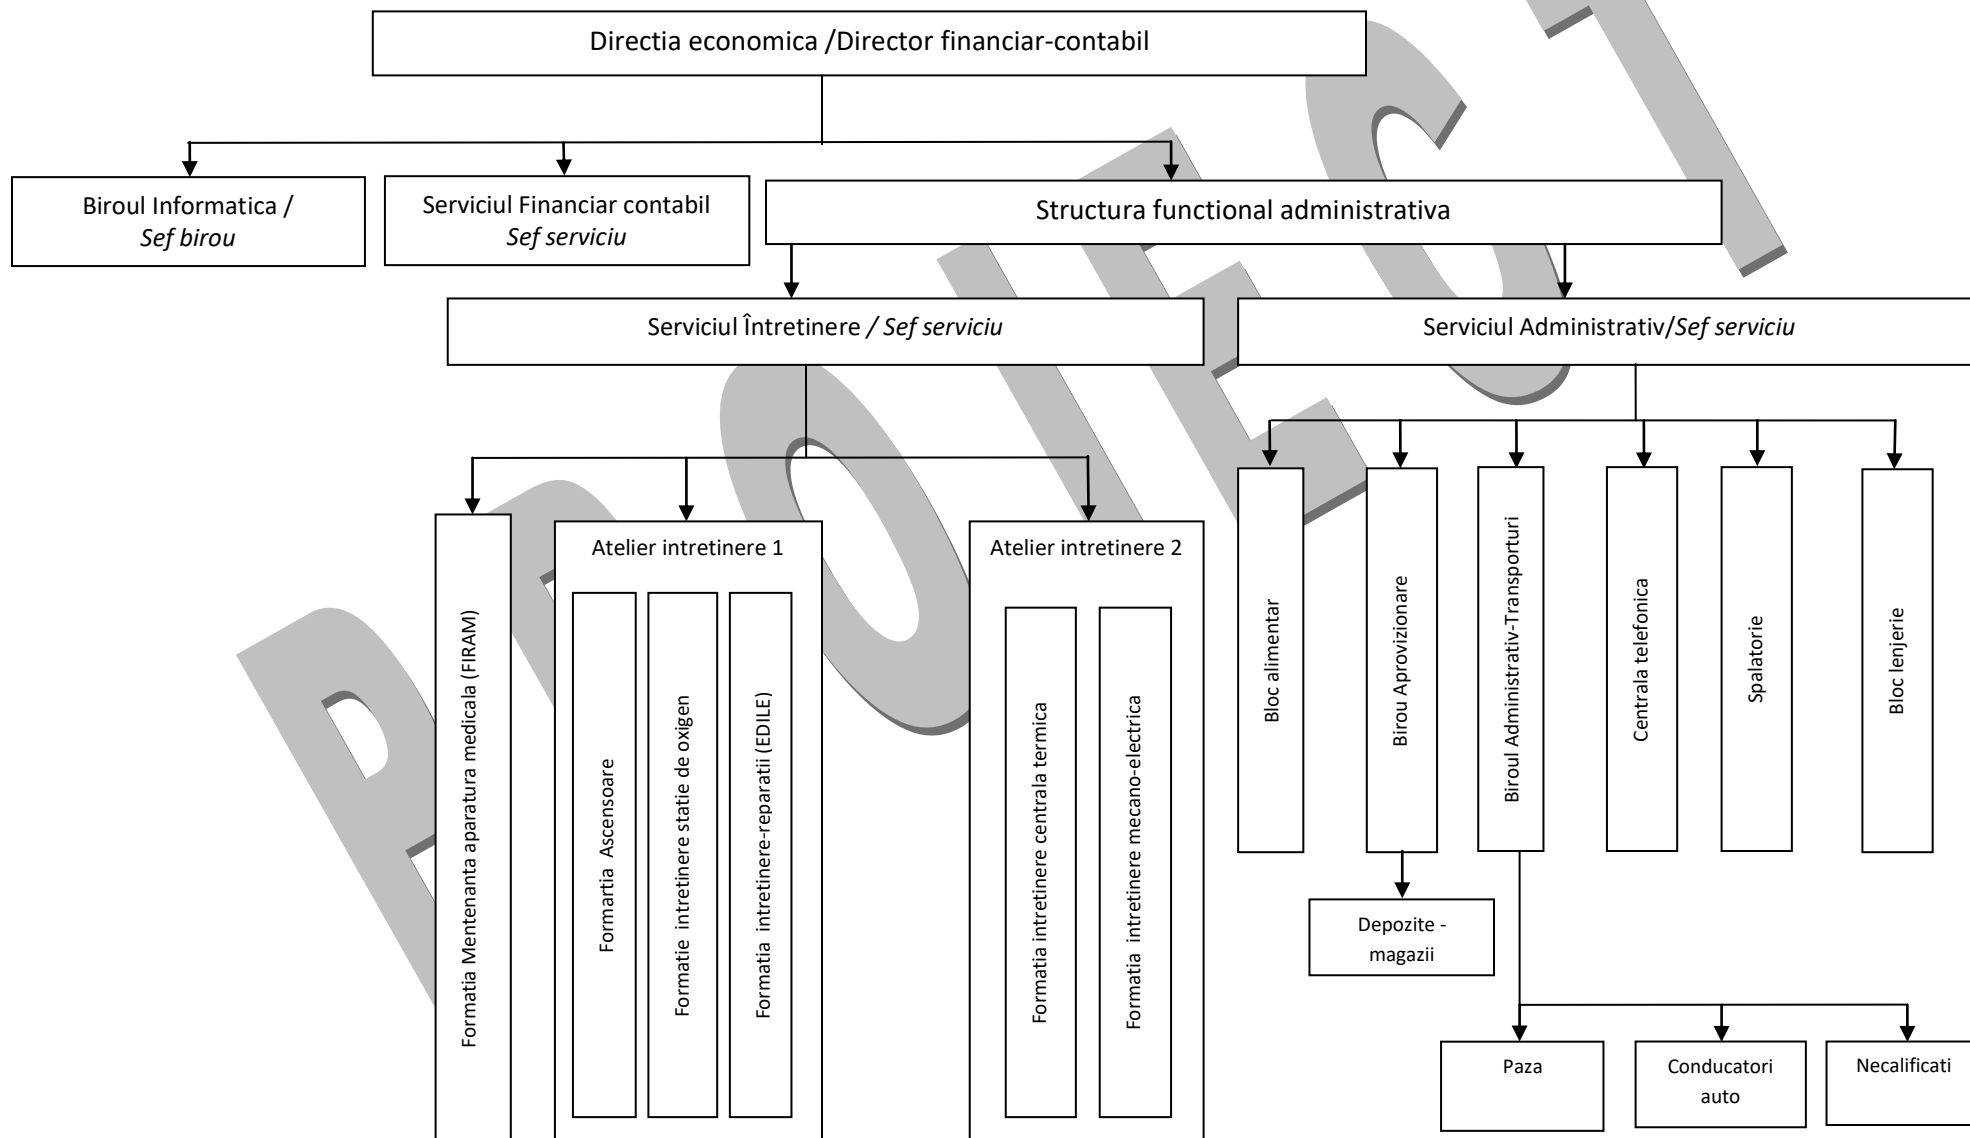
Directia economica /Director financiar-contabil

Biroul Informatica / Sef birou

Serviciul Financiar contabil Sef serviciu

Structura functional administrativa

Serviciul Întretinere / Sef serviciu

Serviciul Administrativ/Sef serviciu

Formatia Mentenanta aparatura medicala (FIRAM)

Atelier intretinere 1

Formartia Ascensoare

Formatie intretinere statie de oxigen

Formatia intretinere-reparatii (EDILE)

Atelier intretinere 2

Formatia intretinere centrala termica

Formatia intretinere mecano-electrica

Bloc alimentar

Birou Aprovizionare

Depozite - magazii

Biroul Administrativ-Transporturi

Paza

Conducatori auto

Necalificati

Centrala telefonica

Spalatorie

Bloc lenjerie

PROIECT